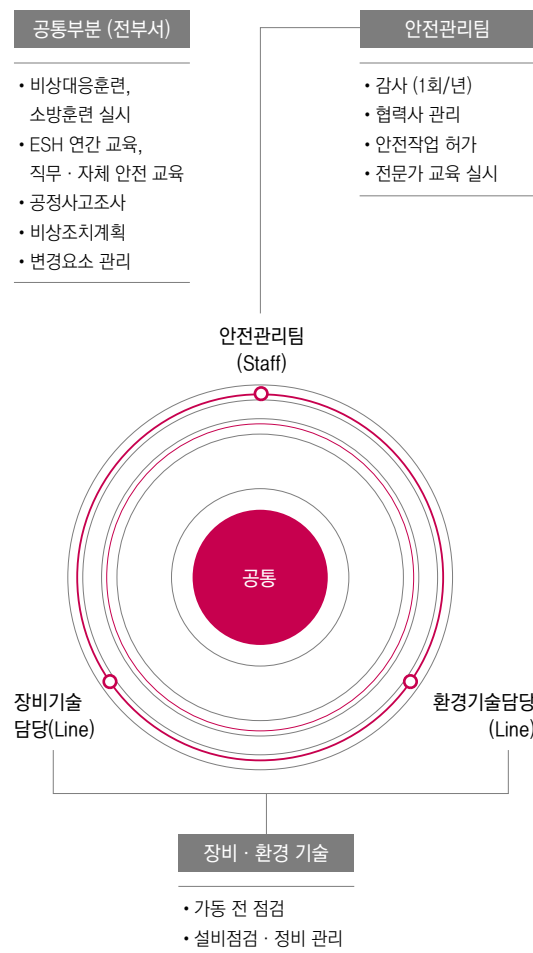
공통부분 (전부서)

• 비상대응훈련, 소방훈련 실시
• ESH 연간 교육, 직무 · 자체 안전 교육
• 공정사고조사
• 비상조치계획
• 변경요소 관리

안전관리팀

• 감사 (1회/년)
• 협력사 관리
• 안전작업 허가
• 전문가 교육 실시

안전관리팀 (Staff)

공통

장비기술 담당(Line)

환경기술담당 (Line)

장비 · 환경 기술

• 가동 전 점검
• 설비점검 · 정비 관리